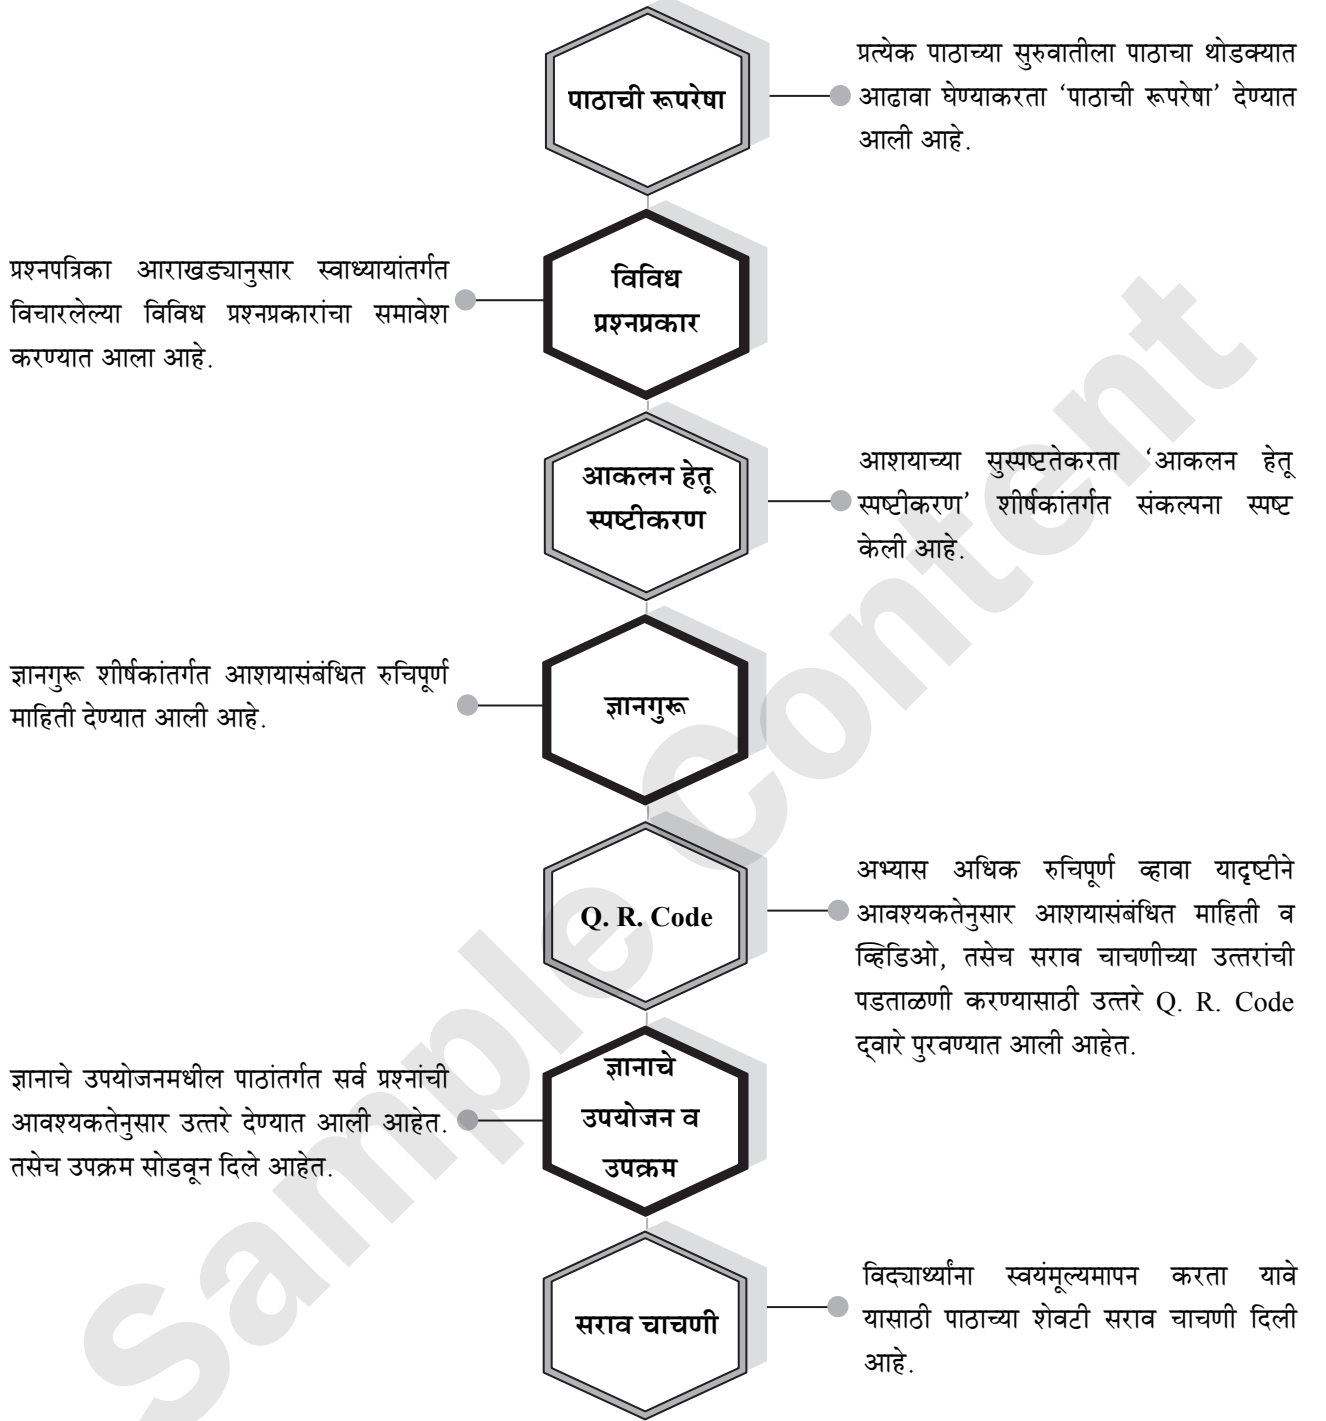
पाठाची रूपरेषा

प्रत्येक पाठाच्या सुरुवातीला पाठाचा थोडक्यात आढावा घेण्याकरता 'पाठाची रूपरेषा' देण्यात आली आहे.

विविध प्रश्नप्रकार

प्रश्नपत्रिका आराखड्यानुसार स्वाध्यायांतर्गत विचारलेल्या विविध प्रश्नप्रकारांचा समावेश करण्यात आला आहे.

आकलन हेतू स्पष्टीकरण

आशयाच्या सुस्पष्टतेकरता 'आकलन हेतू स्पष्टीकरण' शीर्षकांतर्गत संकल्पना स्पष्ट केली आहे.

ज्ञानगुरू

ज्ञानगुरू शीर्षकांतर्गत आशयासंबंधित रुचिपूर्ण माहिती देण्यात आली आहे.

Q. R. Code

अभ्यास अधिक रुचिपूर्ण व्हावा यादृष्टीने आवश्यकतेनुसार आशयासंबंधित माहिती व व्हिडिओ, तसेच सराव चाचणीच्या उत्तरांची पडताळणी करण्यासाठी उत्तरे Q. R. Code द्वारे पुरवण्यात आली आहेत.

ज्ञानाचे उपयोजन व उपक्रम

ज्ञानाचे उपयोजनमधील पाठांतर्गत सर्व प्रश्नांची आवश्यकतेनुसार उत्तरे देण्यात आली आहेत. तसेच उपक्रम सोडवून दिले आहेत.

सराव चाचणी

विद्यार्थ्यांना स्वयंमूल्यमापन करता यावे यासाठी पाठाच्या शेवटी सराव चाचणी दिली आहे.

Sample Content